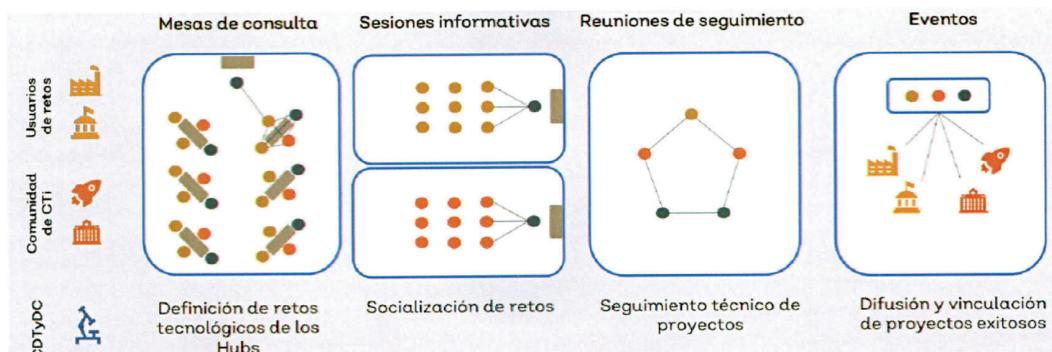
Mesas de consulta

Sesiones informativas

Reuniones de seguimiento

Eventos

Usuarios de retos

Comunidad de CTi

CDTyDC

Definición de retos tecnológicos de los Hubs

Socialización de retos

Seguimiento técnico de proyectos

Difusión y vinculación de proyectos exitosos